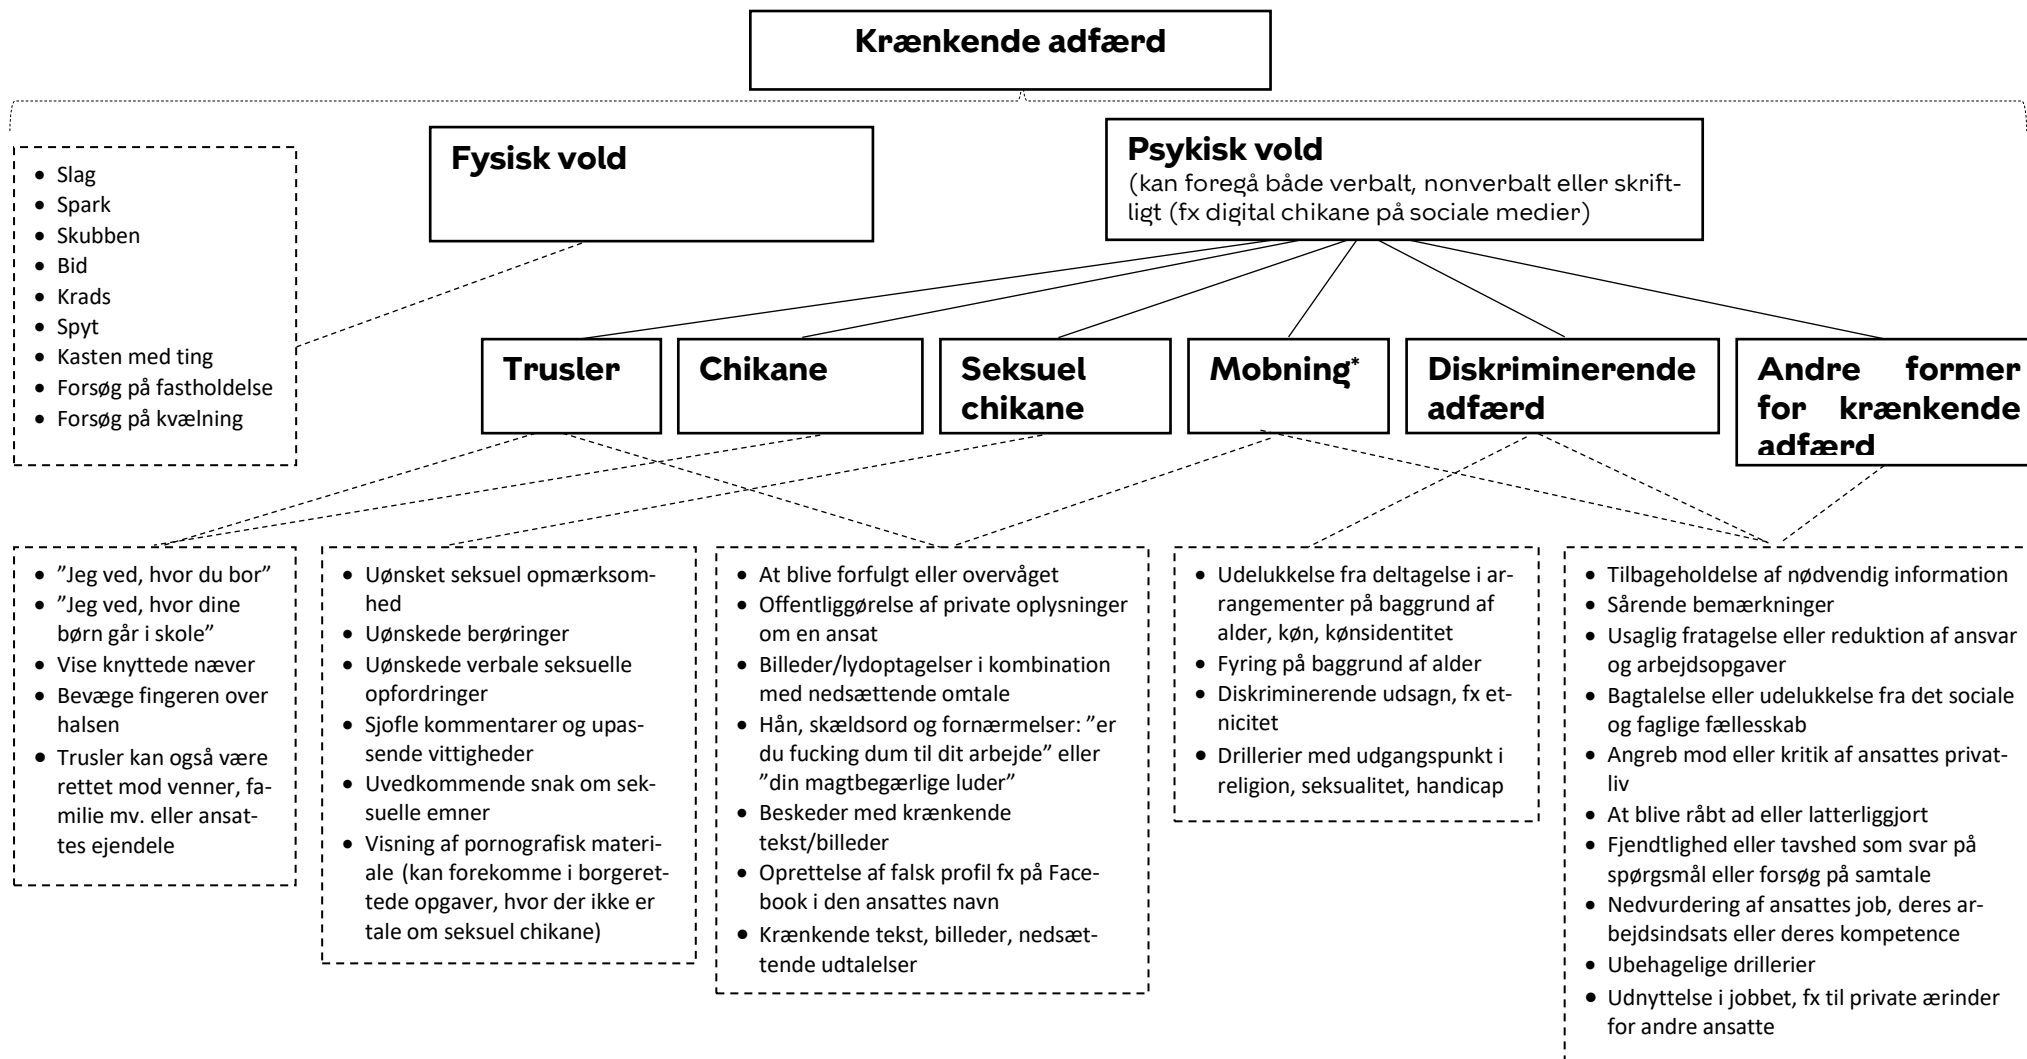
Krænkende adfærd

- Slag
- Spark
- Skubben
- Bid
- Krads
- Spyt
- Kasten med ting
- Forsøg på fastholdelse
- Forsøg på kvælning

Fysisk vold

Psykisk vold
(kan foregå både verbalt, nonverbalt eller skriftligt (fx digital chikane på sociale medier)

Trusler

Chikane

Seksuel chikane

Mobning*

Diskriminerende adfærd

Andre former for krænkende adfærd

- "Jeg ved, hvor du bor"
- "Jeg ved, hvor dine børn går i skole"
- Vise knyttede næver
- Bevæge fingeren over halsen
- Trusler kan også være rettet mod venner, familie mv. eller ansattes ejendele

- Uønsket seksuel opmærksomhed
- Uønskede berøringer
- Uønskede verbale seksuelle opfordringer
- Sjofle kommentarer og upassende vittigheder
- Uvedkommende snak om seksuelle emner
- Visning af pornografisk materiale (kan forekomme i borgerettede opgaver, hvor der ikke er tale om seksuel chikane)

- At blive forfulgt eller overvåget
- Offentliggørelse af private oplysninger om en ansat
- Billeder/lydoptagelser i kombination med nedsættende omtale
- Hån, skældsord og fornærmelser: "er du fucking dum til dit arbejde" eller "din magtbegærlige luder"
- Beskeder med krænkende tekst/billeder
- Oprettelse af falsk profil fx på Facebook i den ansattes navn
- Krænkende tekst, billeder, nedsættende udtalelser

- Udelukkelse fra deltagelse i arrangementer på baggrund af alder, køn, kønsidentitet
- Fyring på baggrund af alder
- Diskriminerende udsagn, fx etnicitet
- Drillerier med udgangspunkt i religion, seksualitet, handicap

- Tilbageholdelse af nødvendig information
- Sårende bemærkninger
- Usaglig fratagelse eller reduktion af ansvar og arbejdsopgaver
- Bagtalelse eller udelukkelse fra det sociale og faglige fællesskab
- Angreb mod eller kritik af ansattes privatliv
- At blive råbt ad eller latterliggjort
- Fjendtlighed eller tavshed som svar på spørgsmål eller forsøg på samtale
- Nedvurdering af ansattes job, deres arbejdsindsats eller deres kompetence
- Ubehagelige drillerier
- Udnyttelse i jobbet, fx til private ærinder for andre ansatte